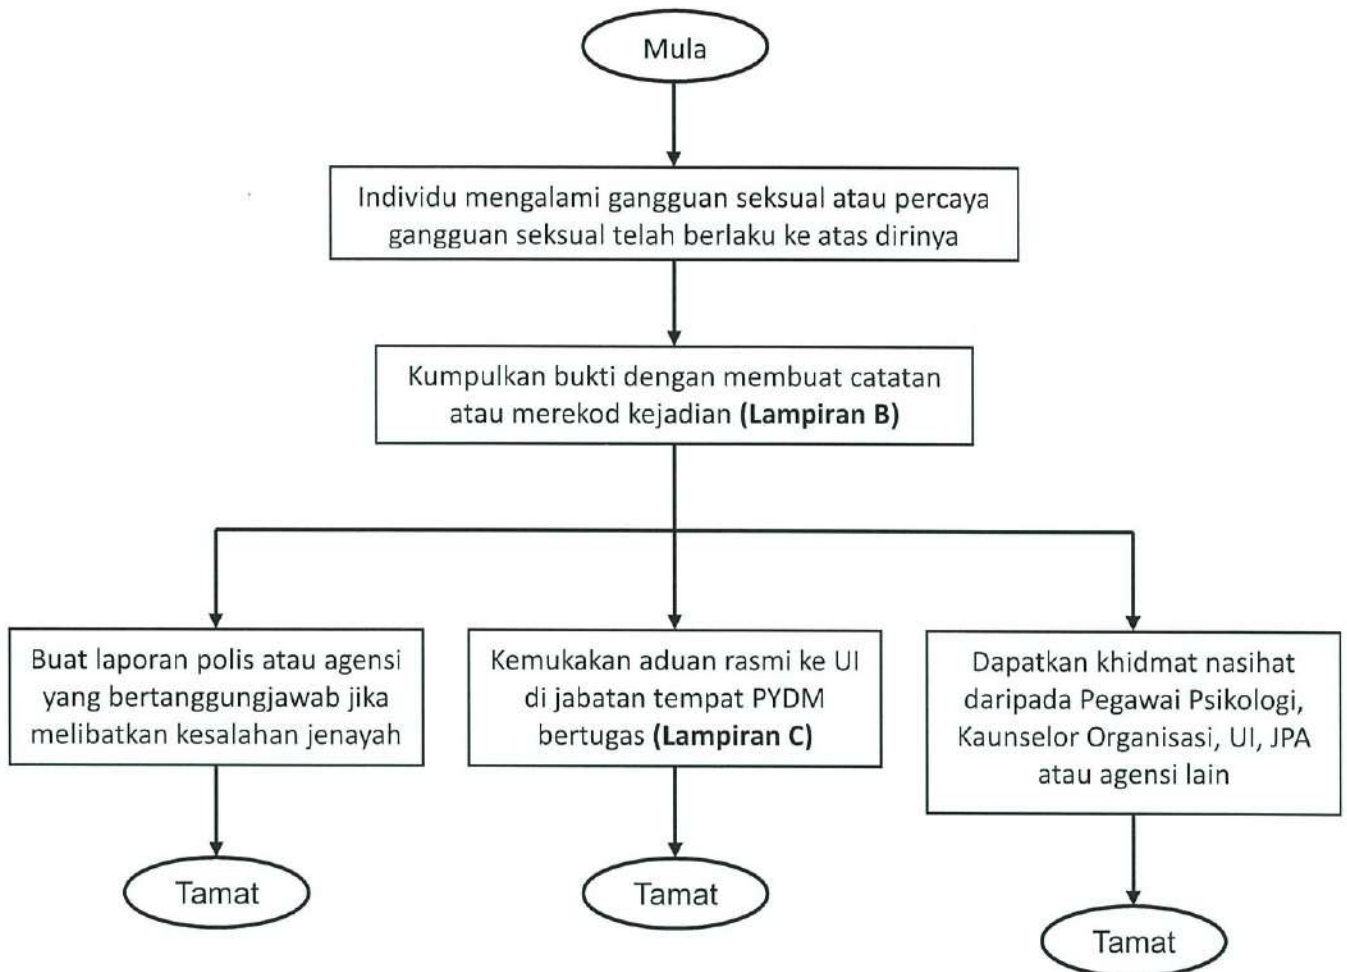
Mula

Individu mengalami gangguan seksual atau percaya gangguan seksual telah berlaku ke atas dirinya

Kumpulkan bukti dengan membuat catatan atau merekod kejadian **(Lampiran B)**

Buat laporan polis atau agensi yang bertanggungjawab jika melibatkan kesalahan jenayah

Kemukakan aduan rasmi ke UI di jabatan tempat PYDM bertugas **(Lampiran C)**

Dapatkan khidmat nasihat daripada Pegawai Psikologi, Kaunselor Organisasi, UI, JPA atau agensi lain

Tamat

Tamat

Tamat